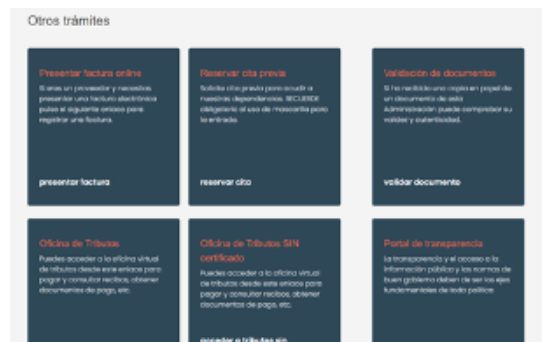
Otros trámites

Presentar factura online

Si eres un proveedor y necesitas presentar una factura electrónica pulse el siguiente enlace para registrar una factura.

presentar factura

Reservar cita previa

Solicita cita previa para acudir a nuestras dependencias. RECUERDE obligatorio el uso de mascarilla para la entrada

reservar cita

Validación de documentos

Si ha recibido una copia en papel de un documento de esta Administración puede comprobar su validez y autenticidad.

validar documento

Oficina de Tributos

Puedes acceder a la oficina virtual de tributos desde este enlace para pagar y consultar recibos, obtener documentos de pago, etc.

Oficina de Tributos SIN certificado

Puedes acceder a la oficina virtual de tributos desde este enlace para pagar y consultar recibos, obtener documentos de pago, etc.

acceder a tributos sin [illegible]

Portal de transparencia

La transparencia y el acceso a la información pública y las normas de buen gobierno deben de ser los ejes fundamentales de toda política